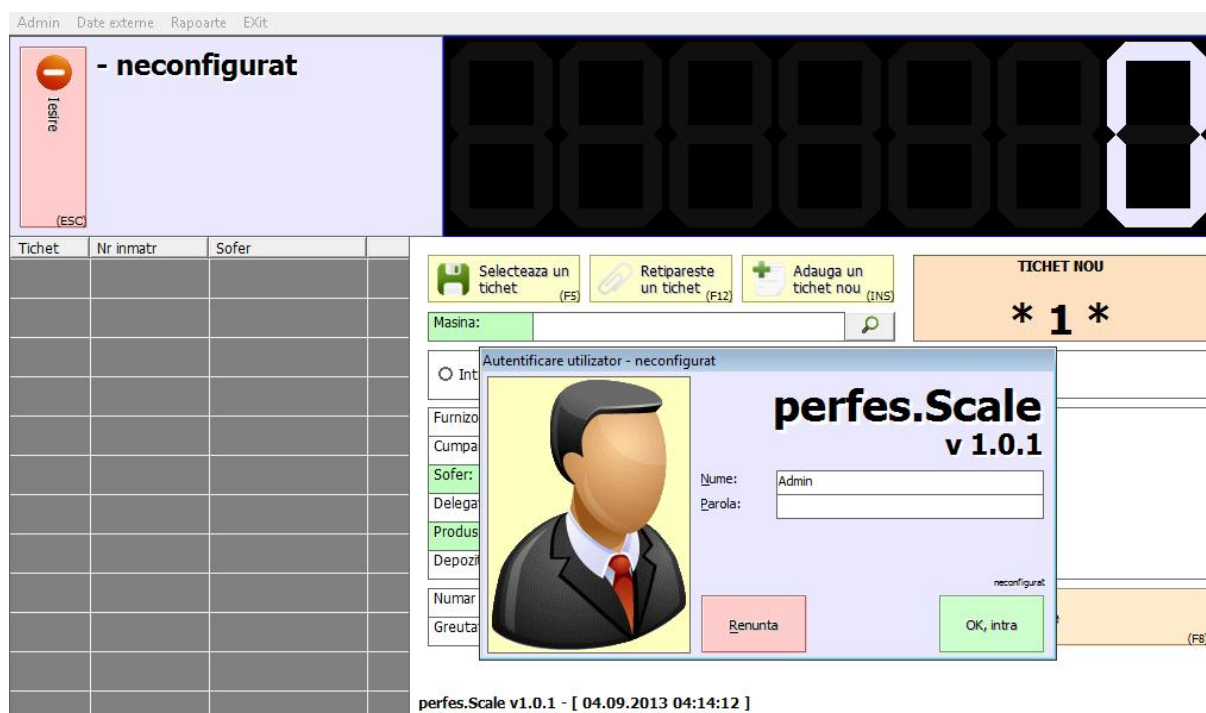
Admin Date externe Rapoarte EXit

Iesire (ESC)

- neconfigurat

| Tichet | Nr inmatr | Sofer |
|---|---|---|

Selecteaza un tichet (F5)

Retipareste un tichet (F12)

Adauga un tichet nou (INS)

TICHET NOU

* 1 *

Masina:

Int

Furnizo

Cumpa

Sofer:

Delega

Produs

Depozi

Numar

Greuta

(F8)

Autentificare utilizator - neconfigurat

perfes.Scale

v 1.0.1

Nume: Admin

Parola:

neconfigurat

Renunta

OK, intra

perfes.Scale v1.0.1 - [ 04.09.2013 04:14:12 ]